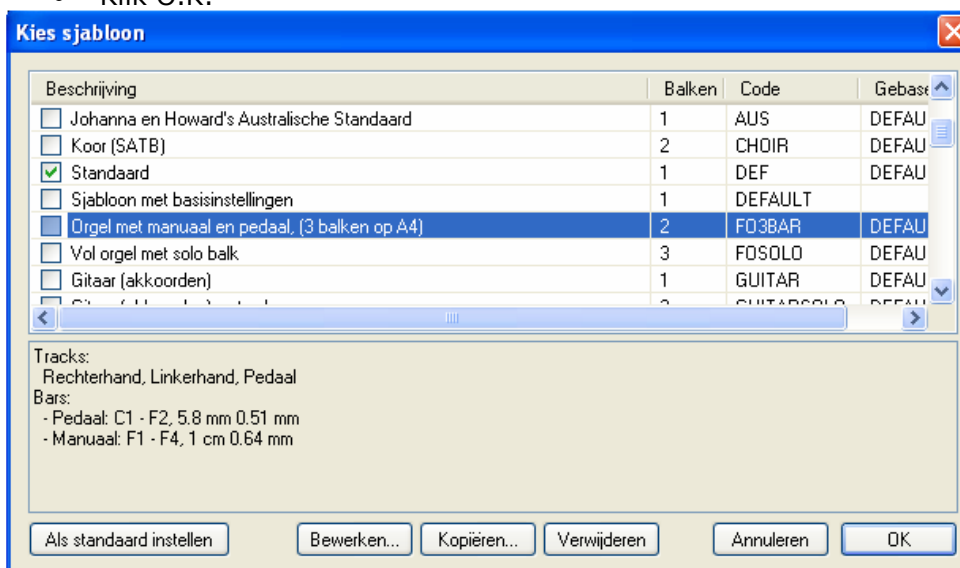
Klik O.K.

Kies sjabloon

| Beschrijving | Balken | Code | Gebase |
|---|---|---|---|
| Johanna en Howard's Australische Standaard | 1 | AUS | DEFAU |
| Koor (SATB) | 2 | CHOIR | DEFAU |
| Standaard | 1 | DEF | DEFAU |
| Sjabloon met basisinstellingen | 1 | DEFAULT | |
| Orgel met manuaal en pedaal, (3 balken op A4) | 2 | FO3BAR | DEFAU |
| Vol orgel met solo balk | 3 | FOSOLO | DEFAU |
| Gitaar (akkoorden) | 1 | GUITAR | DEFAU |
| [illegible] | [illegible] | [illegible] | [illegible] |

Tracks:
Rechterhand, Linkerhand, Pedaal
Bars:
- Pedaal: C1 - F2, 5.8 mm 0.51 mm
- Manuaal: F1 - F4, 1 cm 0.64 mm

Als standaard instellen
Bewerken...
Kopiëren...
Verwijderen
Annuleren
OK